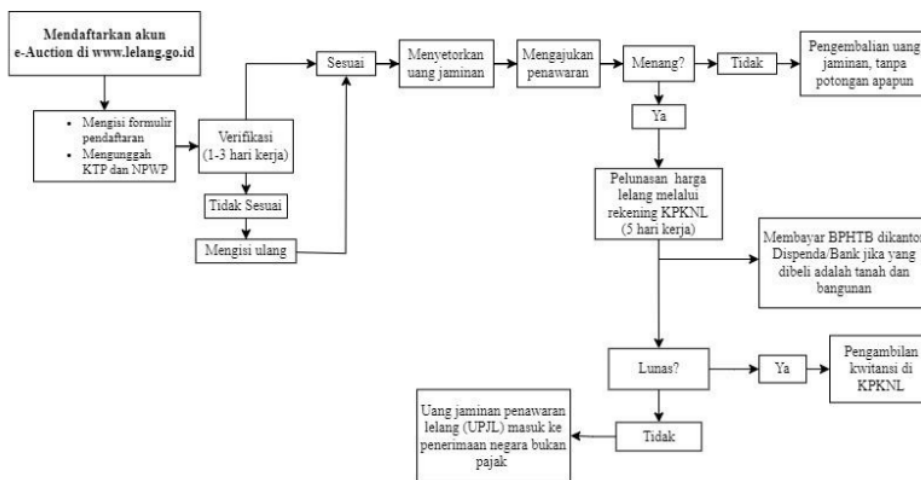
Mendaftarkan akun e-Auction di www.lelang.go.id

- Mengisi formulir pendaftaran
- Mengunggah KTP dan NPWP

Verifikasi (1-3 hari kerja)

Tidak Sesuai

Mengisi ulang

Sesuai

Menyetorkan uang jaminan

Mengajukan penawaran

Menang?

Tidak

Pengembalian uang jaminan, tanpa potongan apapun

Ya

Pelunasan harga lelang melalui rekening KPKNL (5 hari kerja)

Membayar BPHTB dikantor Dispenda/Bank jika yang dibeli adalah tanah dan bangunan

Lunas?

Ya

Pengambilan kwitansi di KPKNL

Tidak

Uang jaminan penawaran lelang (UPJL) masuk ke penerimaan negara bukan pajak